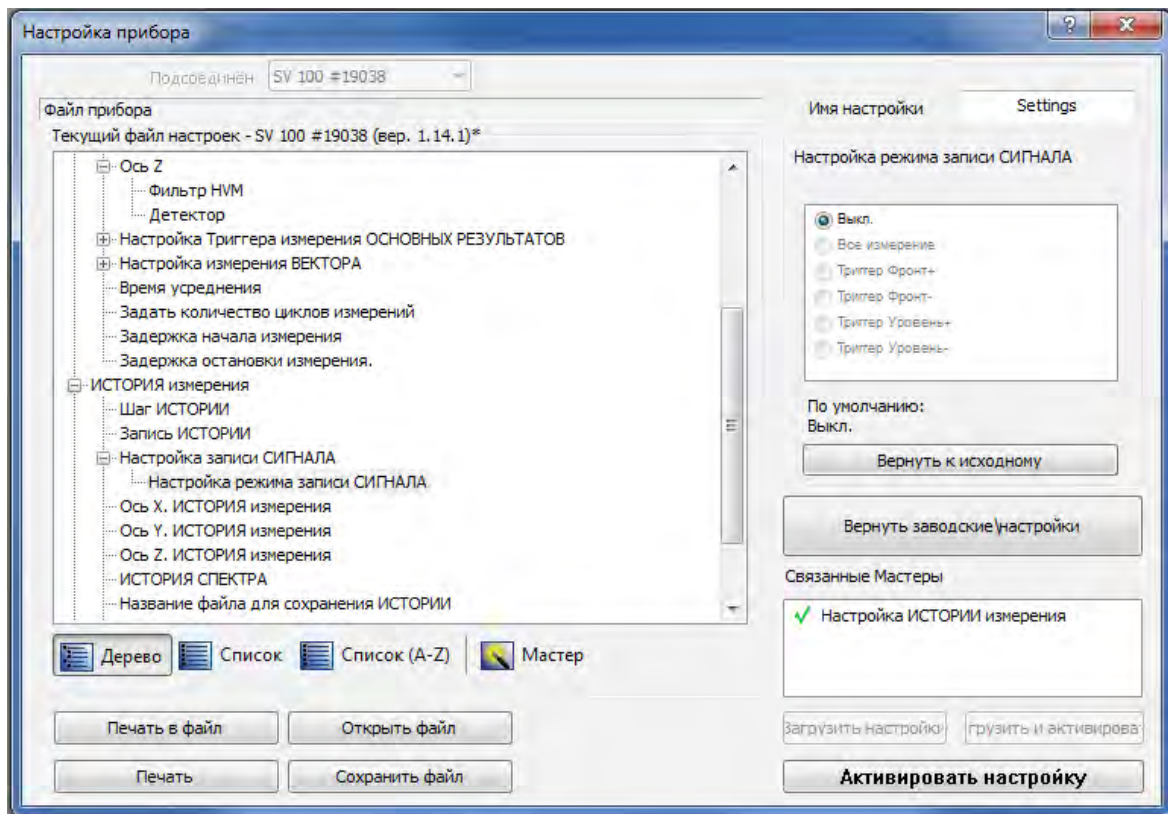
Настройка прибора

?

x

Подсоединён SV 100 #19038

Файл прибора

Текущий файл настроек - SV 100 #19038 (вер. 1.14.1)*

Ось Z
Фильтр HVM
Детектор
Настройка Триггера измерения ОСНОВНЫХ РЕЗУЛЬТАТОВ
Настройка измерения ВЕКТОРА
Время усреднения
Задать количество циклов измерений
Задержка начала измерения
Задержка остановки измерения.
ИСТОРИЯ измерения
Шаг ИСТОРИИ
Запись ИСТОРИИ
Настройка записи СИГНАЛА
Настройка режима записи СИГНАЛА
Ось X. ИСТОРИЯ измерения
Ось Y. ИСТОРИЯ измерения
Ось Z. ИСТОРИЯ измерения
ИСТОРИЯ СПЕКТРА
Название файла для сохранения ИСТОРИИ

Дерево
Список
Список (A-Z)
Мастер

Печать в файл
Открыть файл
Печать
Сохранить файл

Имя настройки
Settings

Настройка режима записи СИГНАЛА

Выкл.
Все измерение
Триггер Фронт+
Триггер Фронт-
Триггер Уровень+
Триггер Уровень-

По умолчанию:
Выкл.

Вернуть к исходному

Вернуть заводские\настройки

Связанные Мастеры

✓ Настройка ИСТОРИИ измерения

Загрузить настройки
грузить и активирова

Активировать настройку